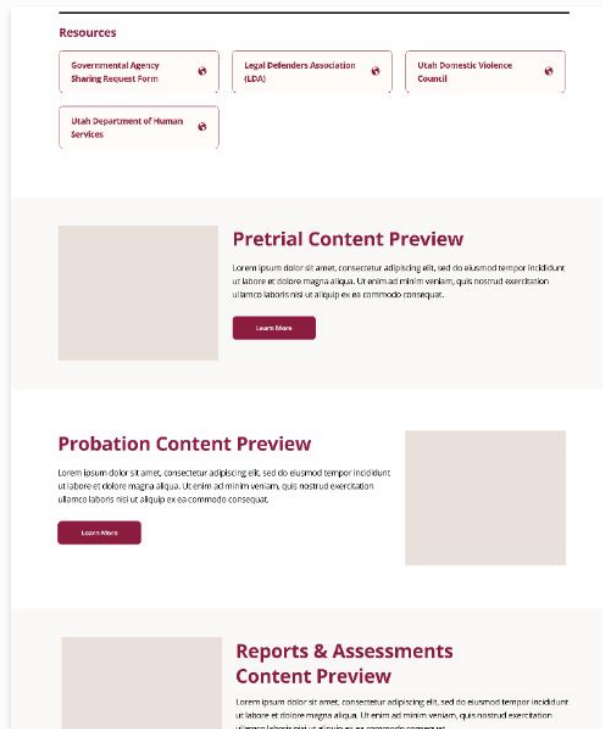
Resources

Governmental Agency Sharing Request Form

Legal Defenders Association (LDA)

Utah Domestic Violence Council

Utah Department of Human Services

Pretrial Content Preview

Lorem ipsum dolor sit amet, consectetur adipiscing elit, sed do eiusmod tempor incididunt ut labore et dolore magna aliqua. Ut enim ad minim veniam, quis nostrud exercitation ullamco laboris nisi ut aliquip ex ea commodo consequat.

Learn More

Probation Content Preview

Lorem ipsum dolor sit amet, consectetur adipiscing elit, sed do eiusmod tempor incididunt ut labore et dolore magna aliqua. Ut enim ad minim veniam, quis nostrud exercitation ullamco laboris nisi ut aliquip ex ea commodo consequat.

Learn More

Reports & Assessments Content Preview

Lorem ipsum dolor sit amet, consectetur adipiscing elit, sed do eiusmod tempor incididunt ut labore et dolore magna aliqua. Ut enim ad minim veniam, quis nostrud exercitation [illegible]